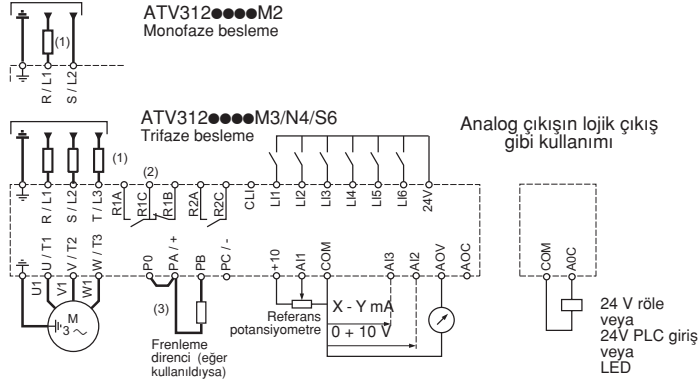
ATV312●●●●M2
Monofaze besleme

(1)

R / L1
S / L2

ATV312●●●●M3/N4/S6
Trifaze besleme

Analog çıkışın lojik çıkış gibi kullanımı

(1)
(2)

R / L1
S / L2
T / L3
R1A
R1C
R1B
R2A
R2C
CLI
LI1
LI2
LI3
LI4
LI5
LI6
24V

U / T1
V / T2
W / T3
P0
PA / +
PB
PC / -
+10
AI1
COM
AI3
AI2
AOV
AOC

COM
A0C

U1
V1
W1
M
3 ~

(3)

Frenleme direnci (eğer kullanıldıysa)

Referans potansiyometre

X - Y mA
0 + 10 V

24 V röle
veya
24V PLC giriş
veya
LED